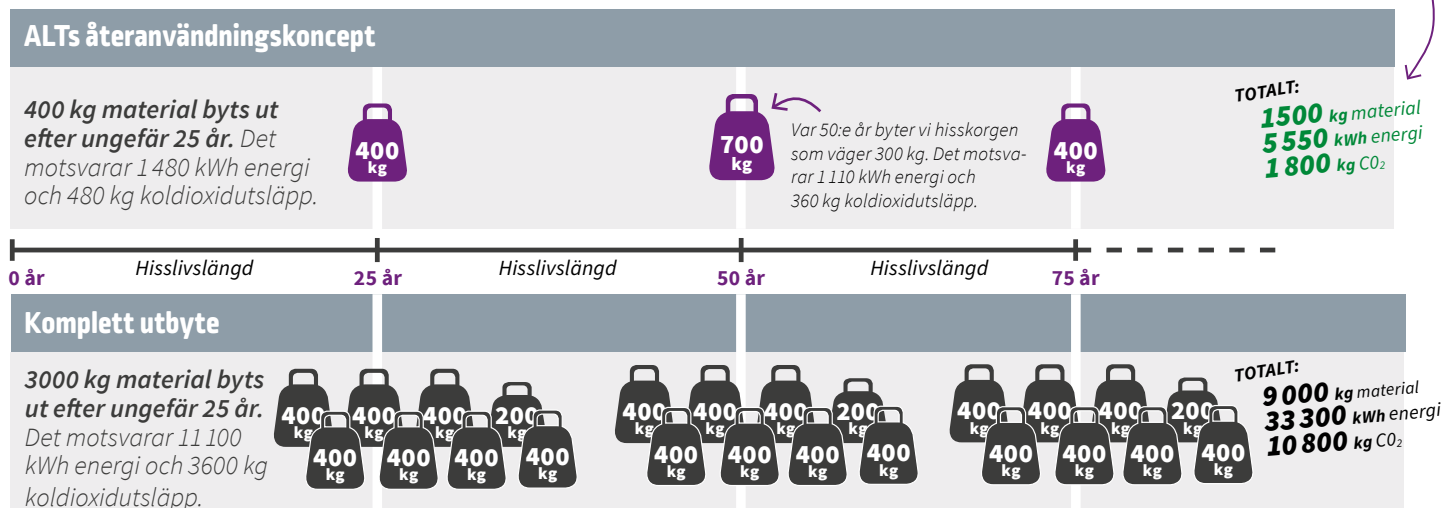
ALTs återanvändningskoncept

400 kg material byts ut efter ungefär 25 år. Det motsvarar 1 480 kWh energi och 480 kg koldioxidutsläpp.

400 kg

700 kg

Var 50:e år byter vi hisskorgen som väger 300 kg. Det motsvarar 1 110 kWh energi och 360 kg koldioxidutsläpp.

400 kg

TOTALT:
1500 kg material
5 550 kWh energi
1 800 kg $CO_2$

0 år
Hisslivslängd
25 år
Hisslivslängd
50 år
Hisslivslängd
75 år

Komplett utbyte

3000 kg material byts ut efter ungefär 25 år. Det motsvarar 11 100 kWh energi och 3600 kg koldioxidutsläpp.

400 kg 400 kg 400 kg 200 kg 400 kg 400 kg 400 kg 400 kg

400 kg 400 kg 400 kg 200 kg 400 kg 400 kg 400 kg 400 kg

400 kg 400 kg 400 kg 200 kg 400 kg 400 kg 400 kg 400 kg

TOTALT:
9 000 kg material
33 300 kWh energi
10 800 kg $CO_2$